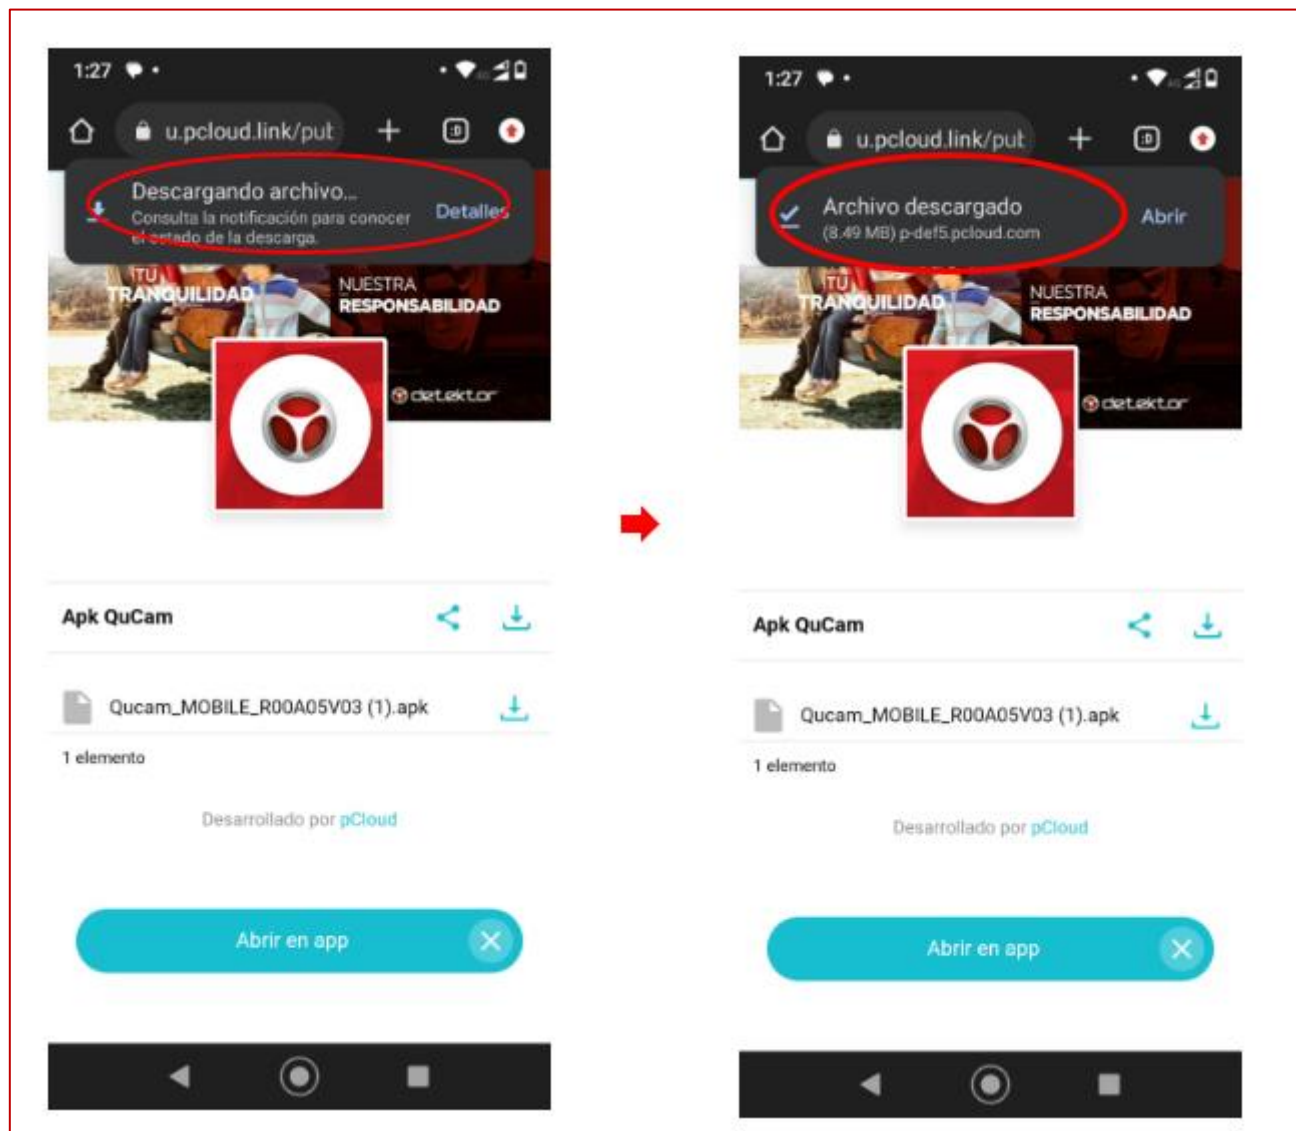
1:27

u.pcloud.link/put

Descargando archivo...
Consulta la notificación para conocer el estado de la descarga.
Detalles

TU TRANQUILIDAD
NUESTRA RESPONSABILIDAD
detektor

Apk QuCam

Qucam_MOBILE_R00A05V03 (1).apk

1 elemento

Desarrollado por pCloud

Abrir en app

1:27

u.pcloud.link/put

Archivo descargado
(8.49 MB) p-def5.pcloud.com
Abrir

TU TRANQUILIDAD
NUESTRA RESPONSABILIDAD
detektor

Apk QuCam

Qucam_MOBILE_R00A05V03 (1).apk

1 elemento

Desarrollado por pCloud

Abrir en app